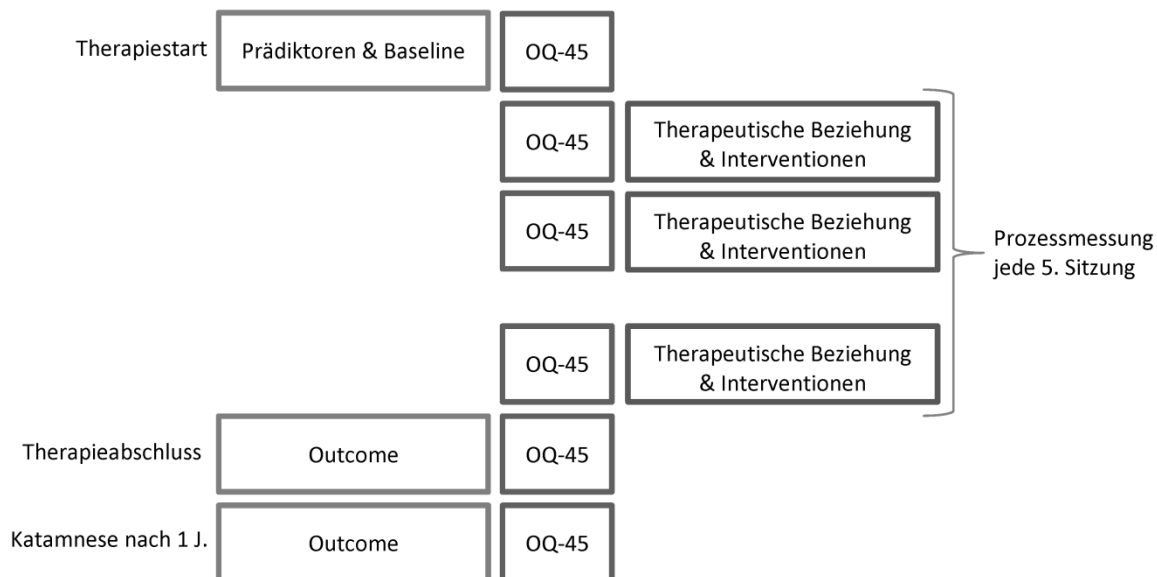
Therapiestart
Prädiktoren & Baseline
OQ-45

OQ-45
Therapeutische Beziehung & Interventionen

OQ-45
Therapeutische Beziehung & Interventionen

Prozessmessung jede 5. Sitzung

OQ-45
Therapeutische Beziehung & Interventionen

Therapieabschluss
Outcome
OQ-45

Katamnese nach 1 J.
Outcome
OQ-45